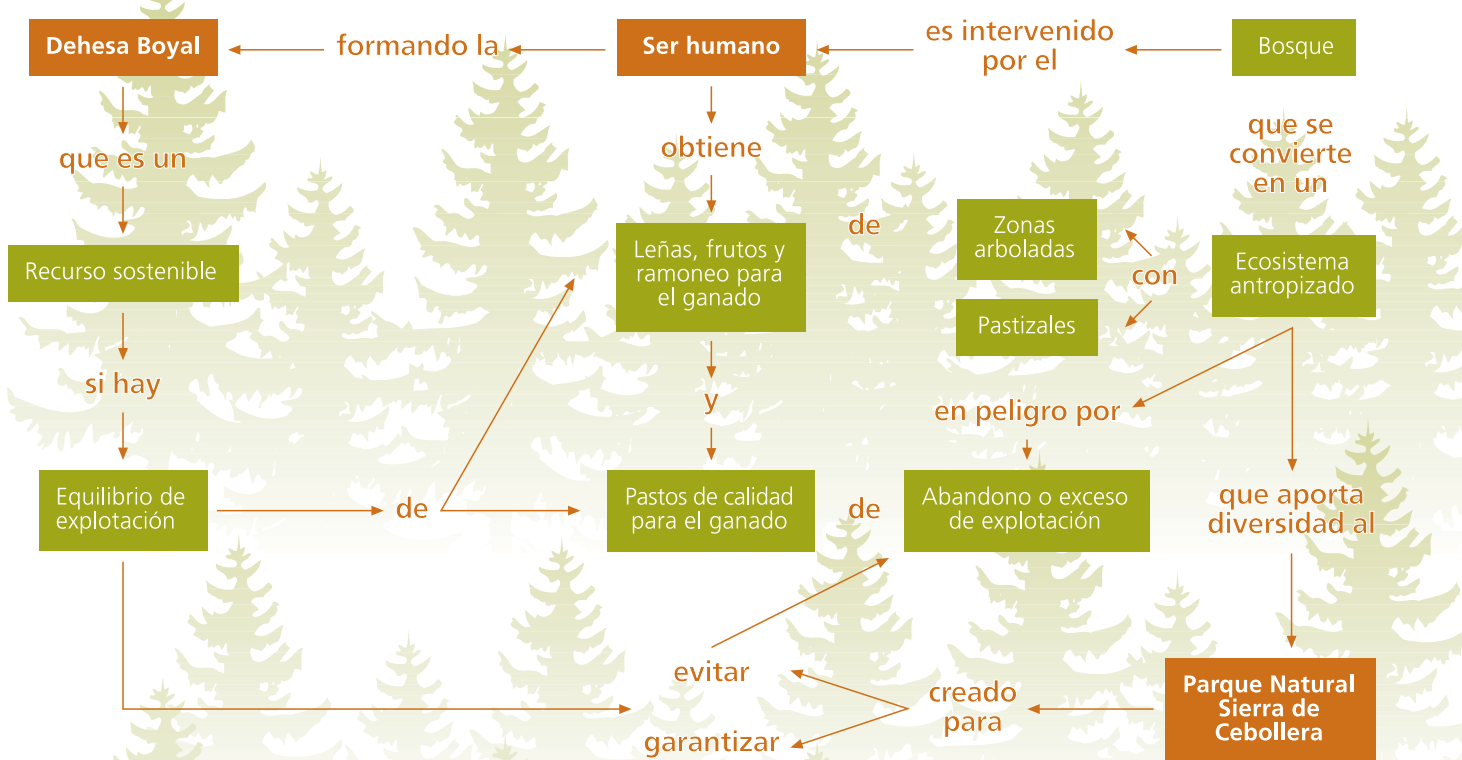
Dehesa Boyal

formando la

Ser humano

es intervenido por el

Bosque

que es un

obtiene

que se convierte en un

Recurso sostenible

Leñas, frutos y ramoneo para el ganado

de

Zonas arboladas

con

Pastizales

Ecosistema antropizado

si hay

y

en peligro por

Equilibrio de explotación

de

Pastos de calidad para el ganado

de

Abandono o exceso de explotación

que aporta diversidad al

evitar

creado para

garantizar

Parque Natural Sierra de Cebollera